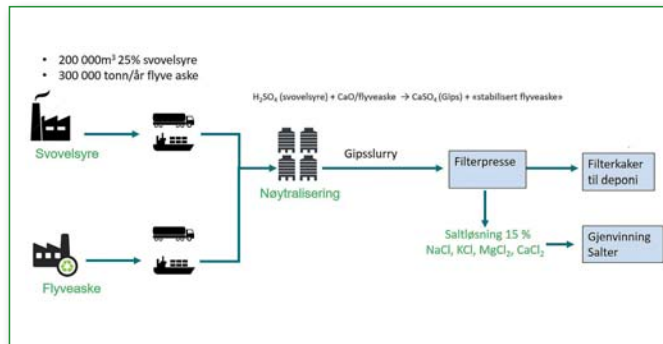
- 200 000m³ 25% svovelsyre
- 300 000 tonn/år flyve aske

$H_2SO_4$ (svovelsyre) + CaO/flyveaske → $CaSO_4$ (Gips) + «stabilisert flyveaske»

Svovelsyre

Flyveaske

Nøytralisering

Gipsslurry

Filterpresse

Filterkaker til deponi

Saltløsning 15 %
NaCl, KCl, $MgCl_2$, $CaCl_2$

Gjenvinning Salter